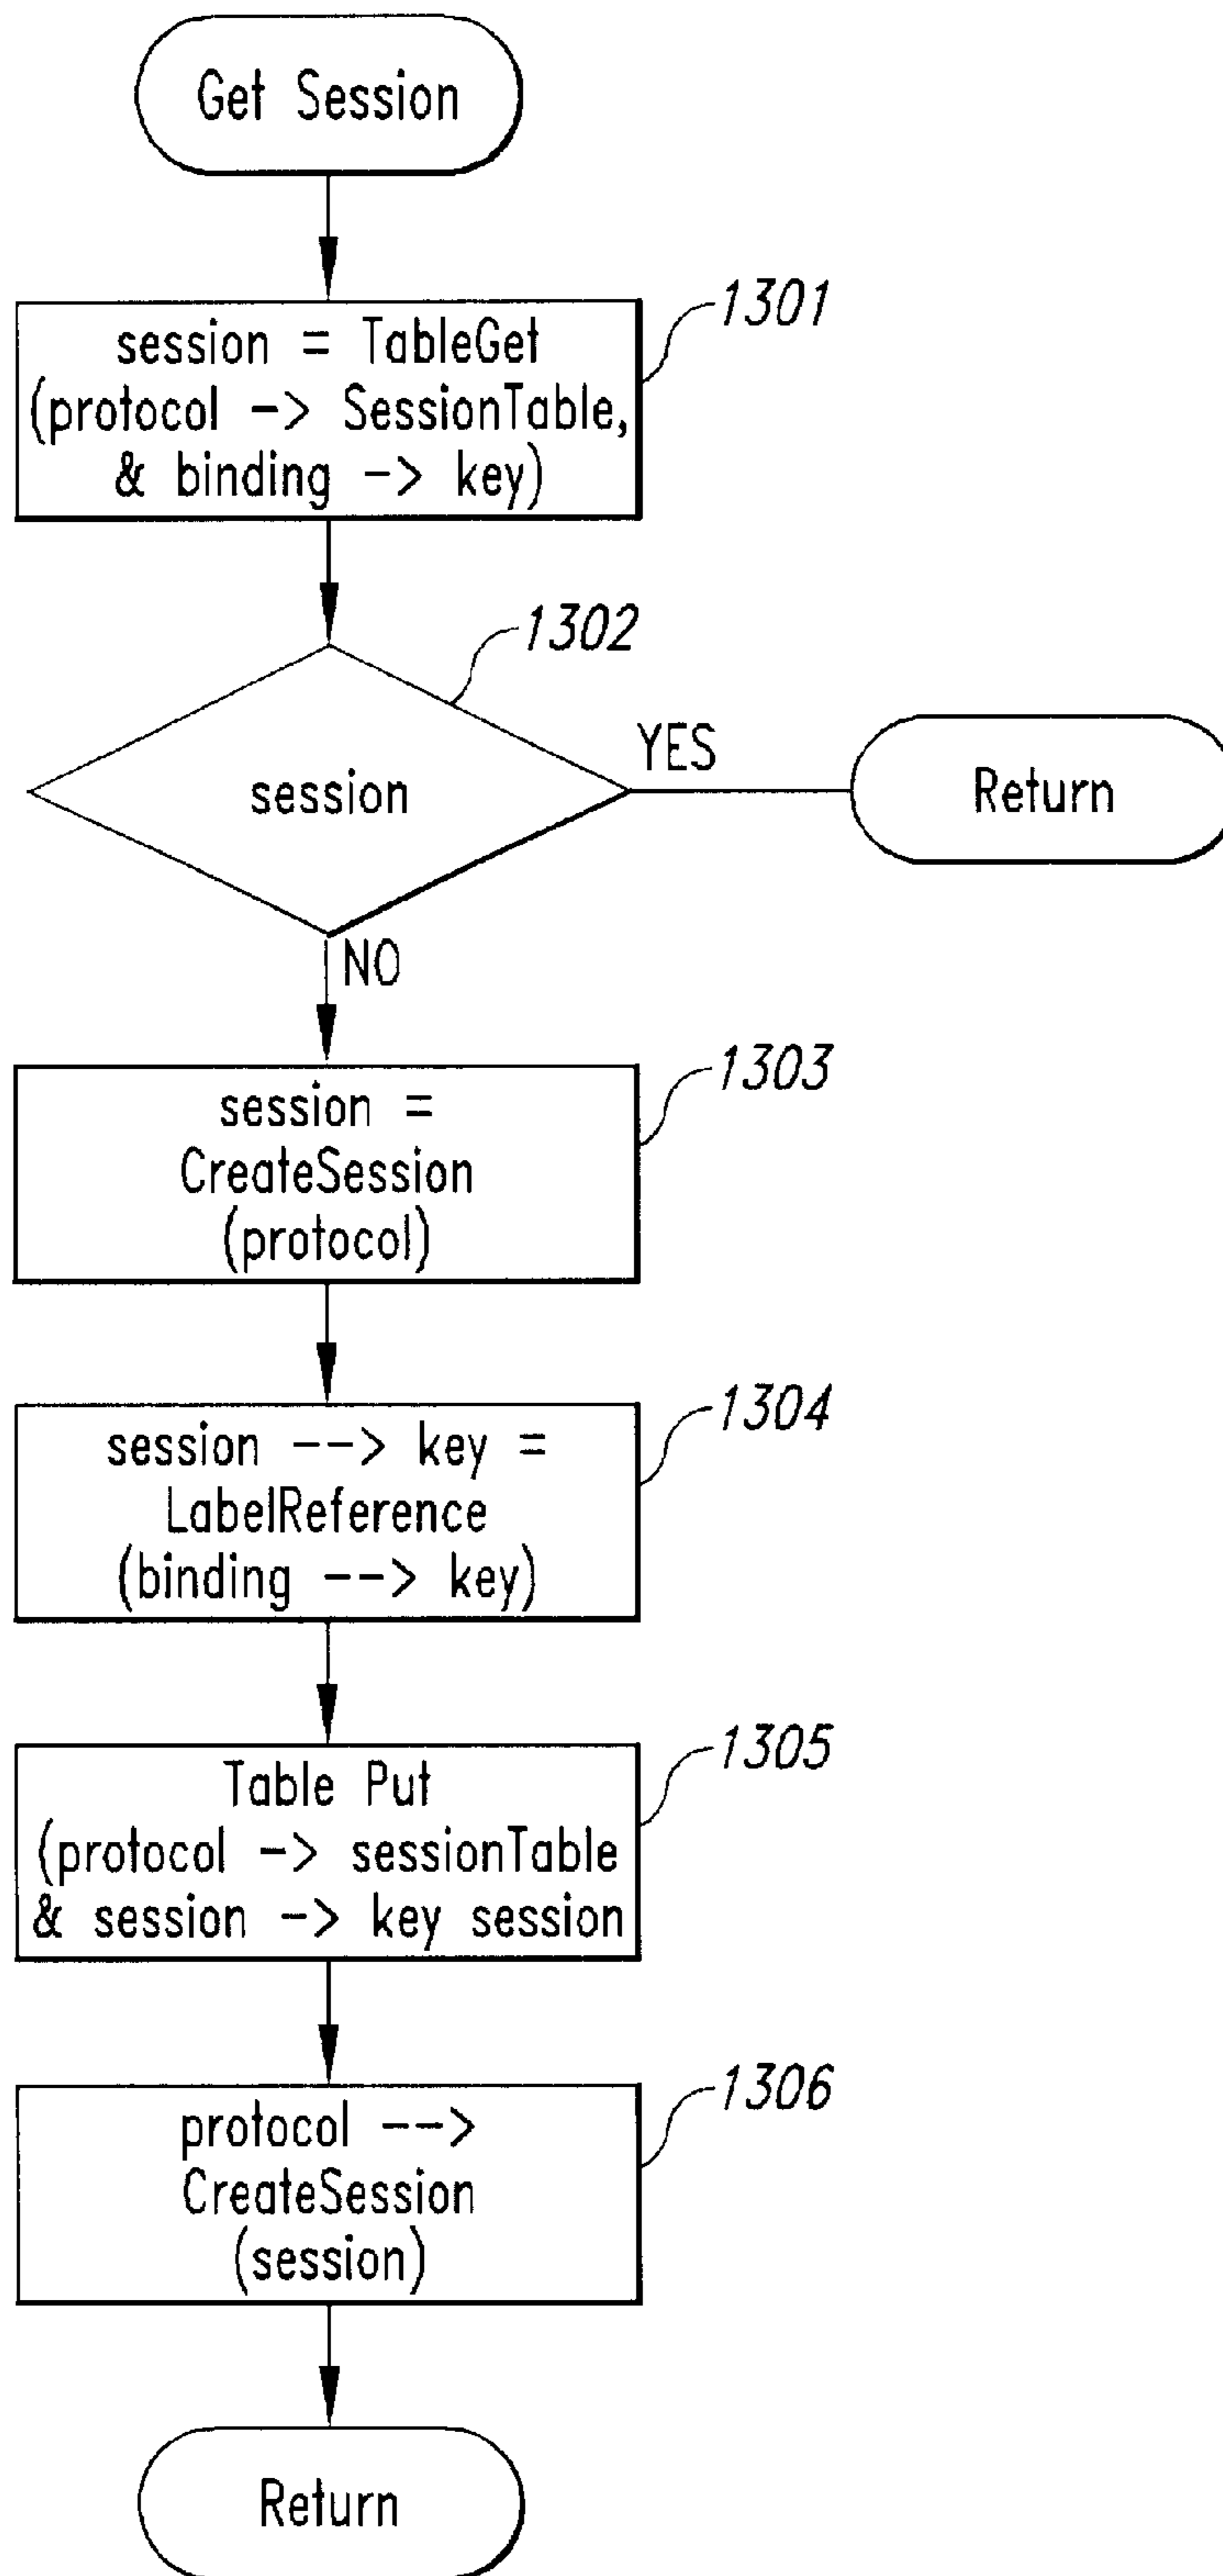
Get Session

session = TableGet (protocol -> SessionTable, & binding -> key)

1301

1302

session

YES

Return

NO

session = CreateSession (protocol)

1303

session --> key = LabelReference (binding --> key)

1304

Table Put (protocol -> sessionTable & session -> key session

1305

protocol --> CreateSession (session)

1306

Return